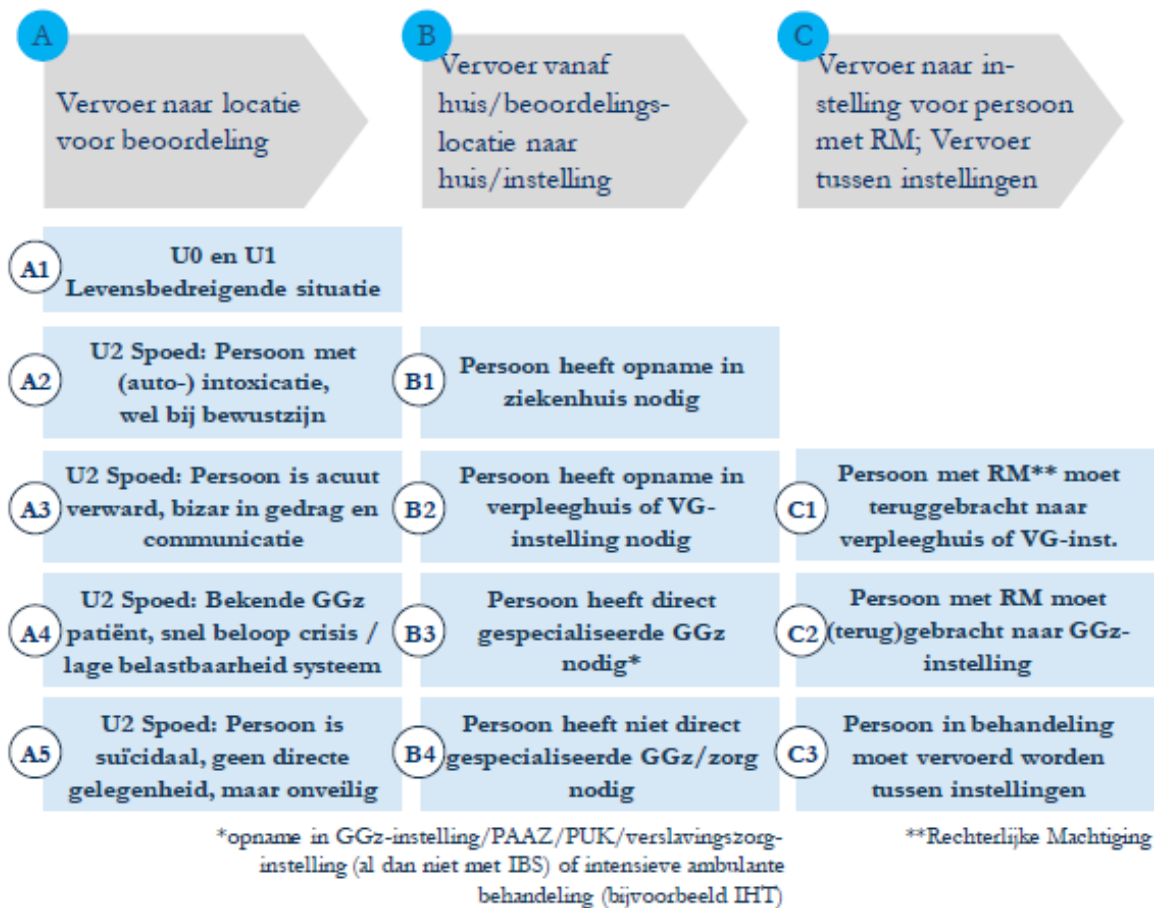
A
Vervoer naar locatie voor beoordeling

B
Vervoer vanaf huis/beoordelingslocatie naar huis/instelling

C
Vervoer naar instelling voor persoon met RM; Vervoer tussen instellingen

A1 U0 en U1 Levensbedreigende situatie

A2 U2 Spoed: Persoon met (auto-) intoxicatie, wel bij bewustzijn

B1 Persoon heeft opname in ziekenhuis nodig

A3 U2 Spoed: Persoon is acuut verward, bizar in gedrag en communicatie

B2 Persoon heeft opname in verpleeghuis of VG-instelling nodig

C1 Persoon met RM** moet teruggebracht naar verpleeghuis of VG-inst.

A4 U2 Spoed: Bekende GGz patiënt, snel beloop crisis / lage belastbaarheid systeem

B3 Persoon heeft direct gespecialiseerde GGz nodig*

C2 Persoon met RM moet (terug)gebracht naar GGz-instelling

A5 U2 Spoed: Persoon is suïcidaal, geen directe gelegenheid, maar onveilig

B4 Persoon heeft niet direct gespecialiseerde GGz/zorg nodig

C3 Persoon in behandeling moet vervoerd worden tussen instellingen

*opname in GGz-instelling/PAAZ/PUK/verslavingszorg-instelling (al dan niet met IBS) of intensieve ambulante behandeling (bijvoorbeeld IHT)

**Rechterlijke Machtiging